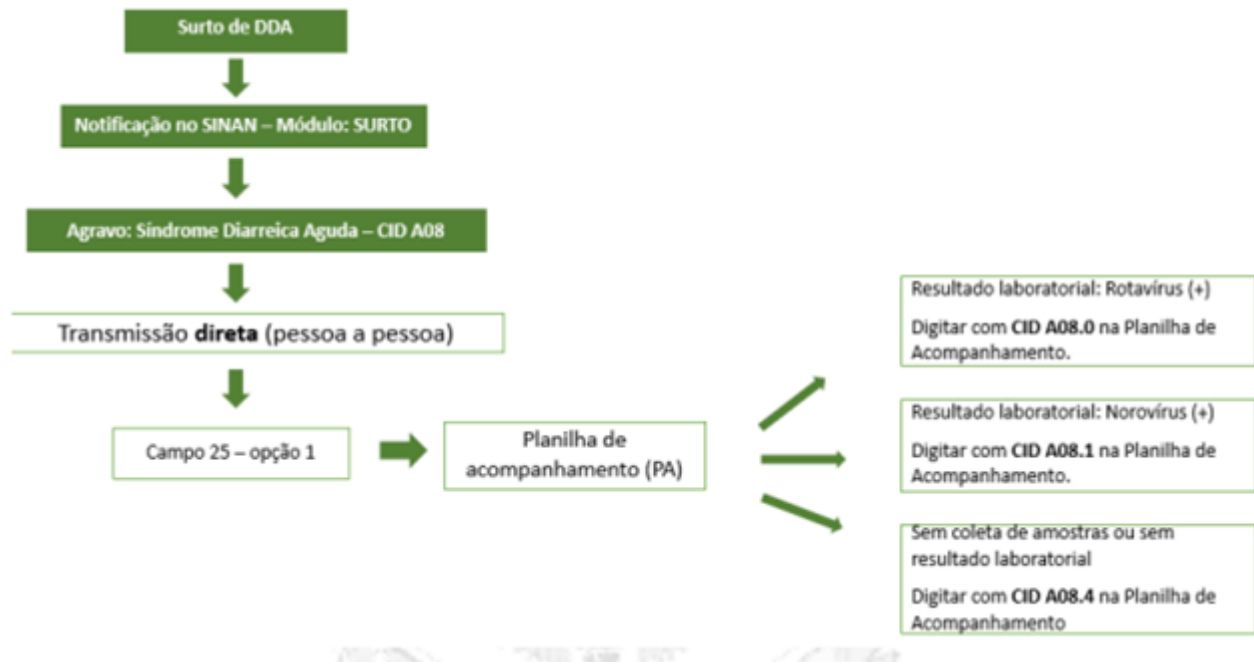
Surto de DDA

Notificação no SINAN – Módulo: SURTO

Agravo: Síndrome Diarreica Aguda – CID A08

Transmissão **direta** (pessoa a pessoa)

Campo 25 – opção 1

Planilha de acompanhamento (PA)

Resultado laboratorial: Rotavírus (+)

Digitar com **CID A08.0** na Planilha de Acompanhamento.

Resultado laboratorial: Norovírus (+)

Digitar com **CID A08.1** na Planilha de Acompanhamento.

Sem coleta de amostras ou sem resultado laboratorial

Digitar com **CID A08.4** na Planilha de Acompanhamento